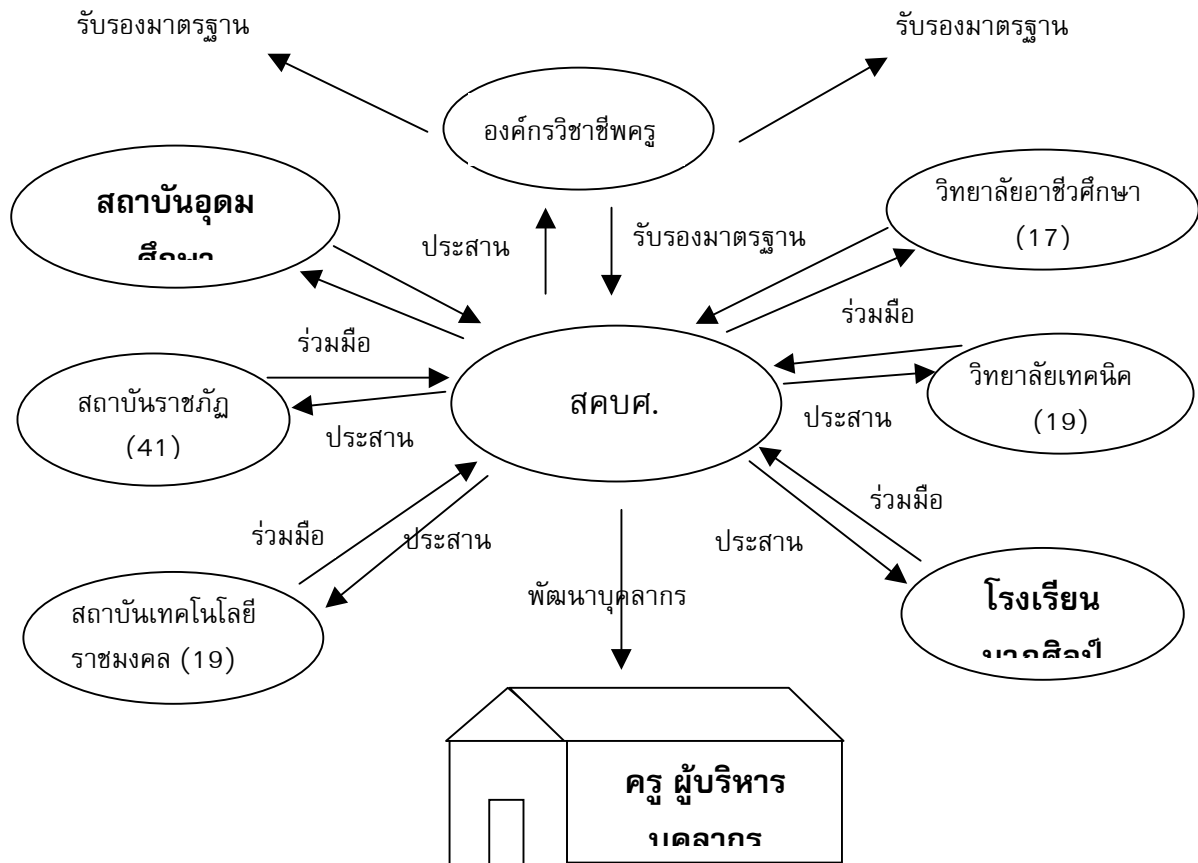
รับรองมาตรฐาน

รับรองมาตรฐาน

องค์กรวิชาชีพครู

สถาบันอุดม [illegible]

ประสาน

รับรองมาตรฐาน

วิทยาลัยอาชีวศึกษา (17)

ร่วมมือ

ร่วมมือ

สถาบันราชภัฏ (41)

สคบศ.

วิทยาลัยเทคนิค (19)

ประสาน

ประสาน

ร่วมมือ

ร่วมมือ

ประสาน

ประสาน

พัฒนาบุคลากร

สถาบันเทคโนโลยีราชมงคล (19)

โรงเรียน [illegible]

ครู ผู้บริหาร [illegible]